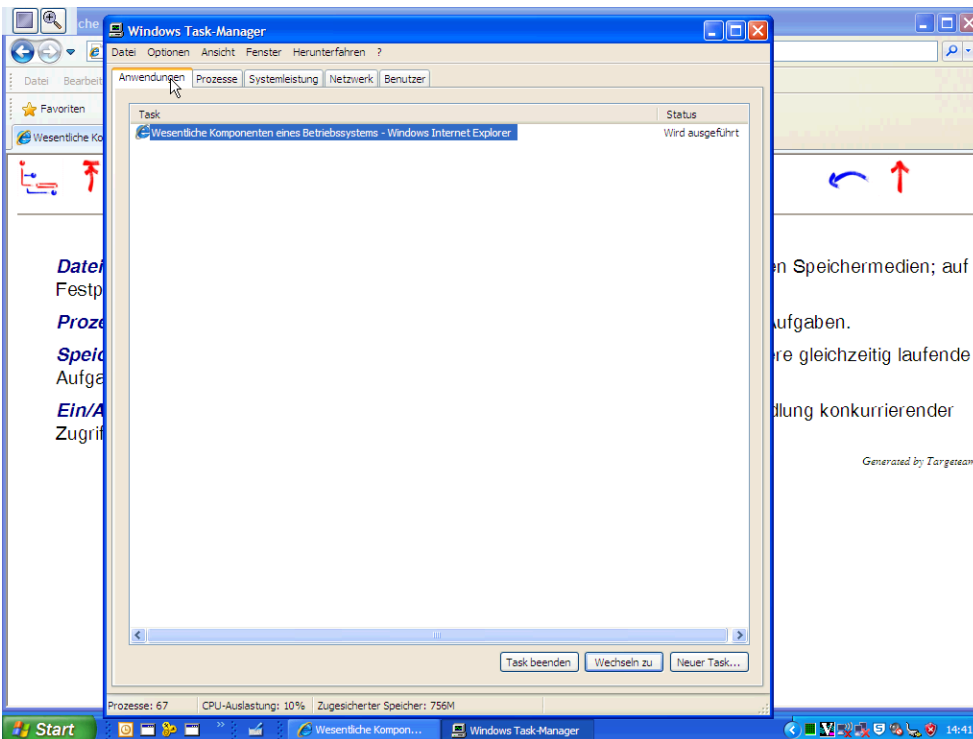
che
Datei Bearbeit
Favoriten
Wesentliche Ko

Windows Task-Manager
Datei Optionen Ansicht Fenster Herunterfahren ?
Anwendungen Prozesse Systemleistung Netzwerk Benutzer

| Task | Status |
|---|---|
| Wesentliche Komponenten eines Betriebssystems - Windows Internet Explorer | Wird ausgeführt |

Task beenden Wechseln zu Neuer Task...
Prozesse: 67 CPU-Auslastung: 10% Zugesicherter Speicher: 756M

Datei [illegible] en Speichermedien; auf Festp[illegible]

Proze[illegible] ufgaben.

Speic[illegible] ere gleichzeitig laufende Aufga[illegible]

Ein/A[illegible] dlung konkurrierender Zugrif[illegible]

Generated by Targeteam

Start Wesentliche Kompon... Windows Task-Manager 14:41